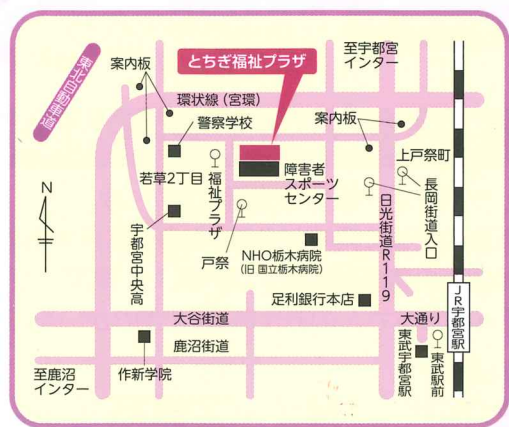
とちぎ福祉プラザ

東北自動車道

案内板

至宇都宮インター

環状線（宮環）

警察学校

案内板

上戸祭町

障害者スポーツセンター

若草2丁目

福祉プラザ

長岡街道入口

N

宇都宮中央高

戸祭

NHO栃木病院
（旧 国立栃木病院）

日光街道R119

足利銀行本店

JR宇都宮駅

大谷街道

大通り

東武宇都宮駅

東武駅前

鹿沼街道

至鹿沼インター

作新学院